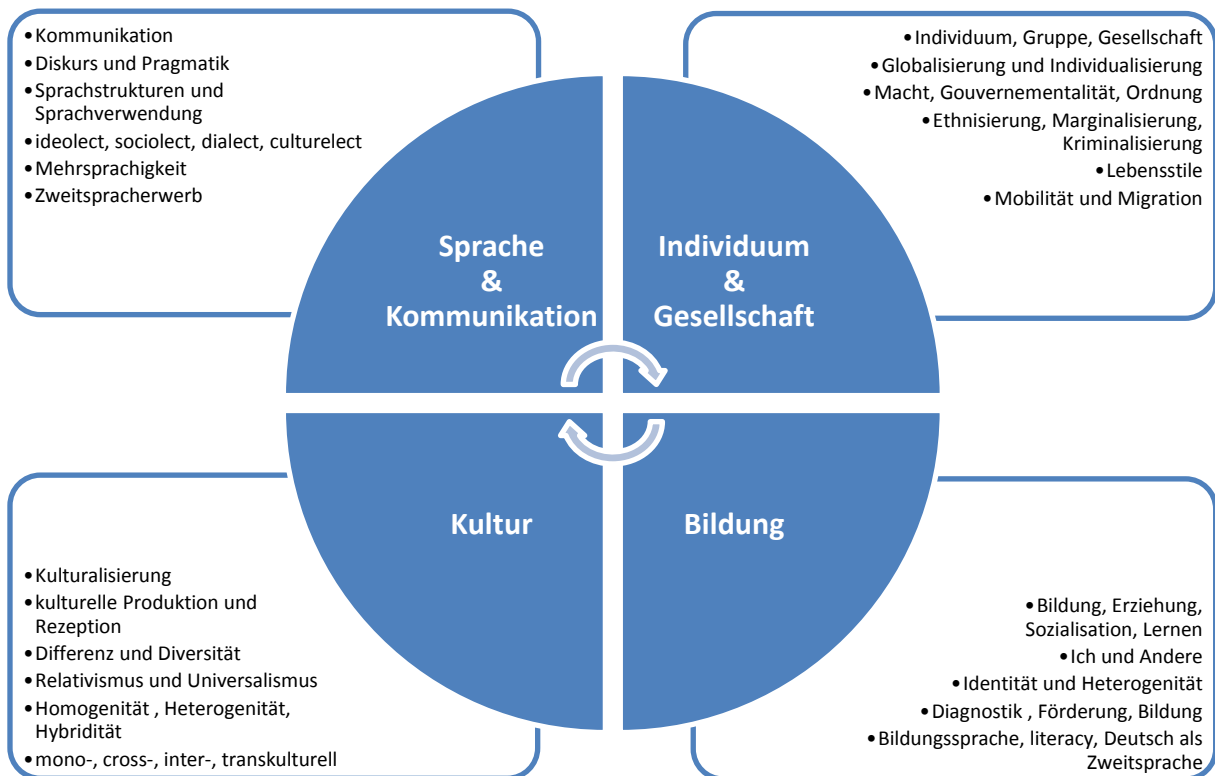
• Kommunikation
• Diskurs und Pragmatik
• Sprachstrukturen und Sprachverwendung
• ideolect, sociolect, dialect, culturelect
• Mehrsprachigkeit
• Zweitspracherwerb

• Individuum, Gruppe, Gesellschaft
• Globalisierung und Individualisierung
• Macht, Gouvernementalität, Ordnung
• Ethnisierung, Marginalisierung, Kriminalisierung
• Lebensstile
• Mobilität und Migration

Sprache & Kommunikation

Individuum & Gesellschaft

Kultur

Bildung

• Kulturalisierung
• kulturelle Produktion und Rezeption
• Differenz und Diversität
• Relativismus und Universalismus
• Homogenität , Heterogenität, Hybridität
• mono-, cross-, inter-, transkulturell

• Bildung, Erziehung, Sozialisation, Lernen
• Ich und Andere
• Identität und Heterogenität
• Diagnostik , Förderung, Bildung
• Bildungssprache, literacy, Deutsch als Zweitsprache